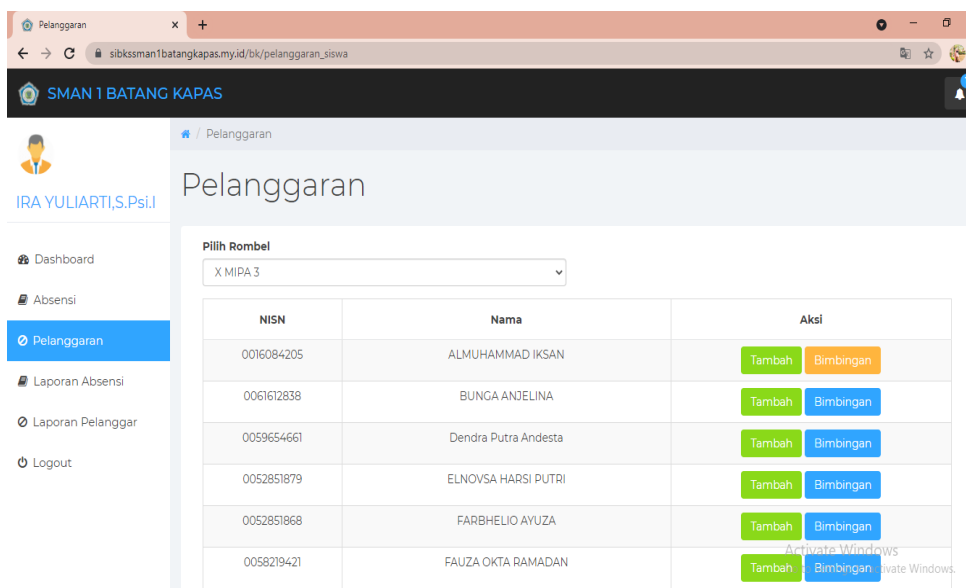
Pelanggaran

sibkssman1batangkapas.my.id/bk/pelanggaran_siswa

SMAN 1 BATANG KAPAS

IRA YULIARTI,S.Psi.I

Dashboard

Absensi

Pelanggaran

Laporan Absensi

Laporan Pelanggar

Logout

Pelanggaran

Pelanggaran

Pilih Rombel

X MIPA 3

| NISN | Nama | Aksi |
|---|---|---|
| 0016084205 | ALMUHAMMAD IKSAN | Tambah Bimbingan |
| 0061612838 | BUNGA ANJELINA | Tambah Bimbingan |
| 0059654661 | Dendra Putra Andesta | Tambah Bimbingan |
| 0052851879 | ELNOVSA HARSI PUTRI | Tambah Bimbingan |
| 0052851868 | FARBHELIO AYUZA | Tambah Bimbingan |
| 0058219421 | FAUZA OKTA RAMADAN | Tambah Bimbingan |

Activate Windows
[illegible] activate Windows.